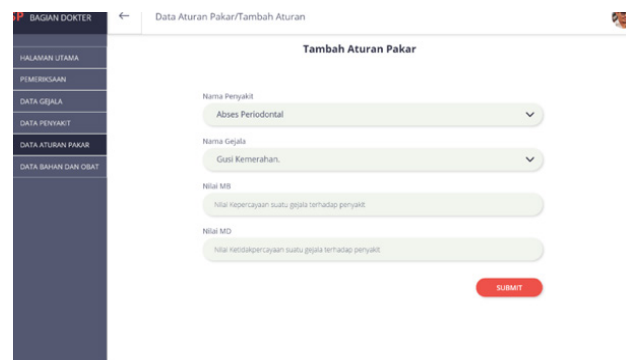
SP BAGIAN DOKTER

HALAMAN UTAMA
PEMERIKSAAN
DATA GEJALA
DATA PENYAKIT
DATA ATURAN PAKAR
DATA BAHAN DAN OBAT

←
Data Aturan Pakar/Tambah Aturan

Tambah Aturan Pakar

Nama Penyakit
Abses Periodontal

Nama Gejala
Gusi Kemerahan.

Nilai MB
Nilai Kepercayaan suatu gejala terhadap penyakit

Nilai MD
Nilai Ketidakpercayaan suatu gejala terhadap penyakit

SUBMIT